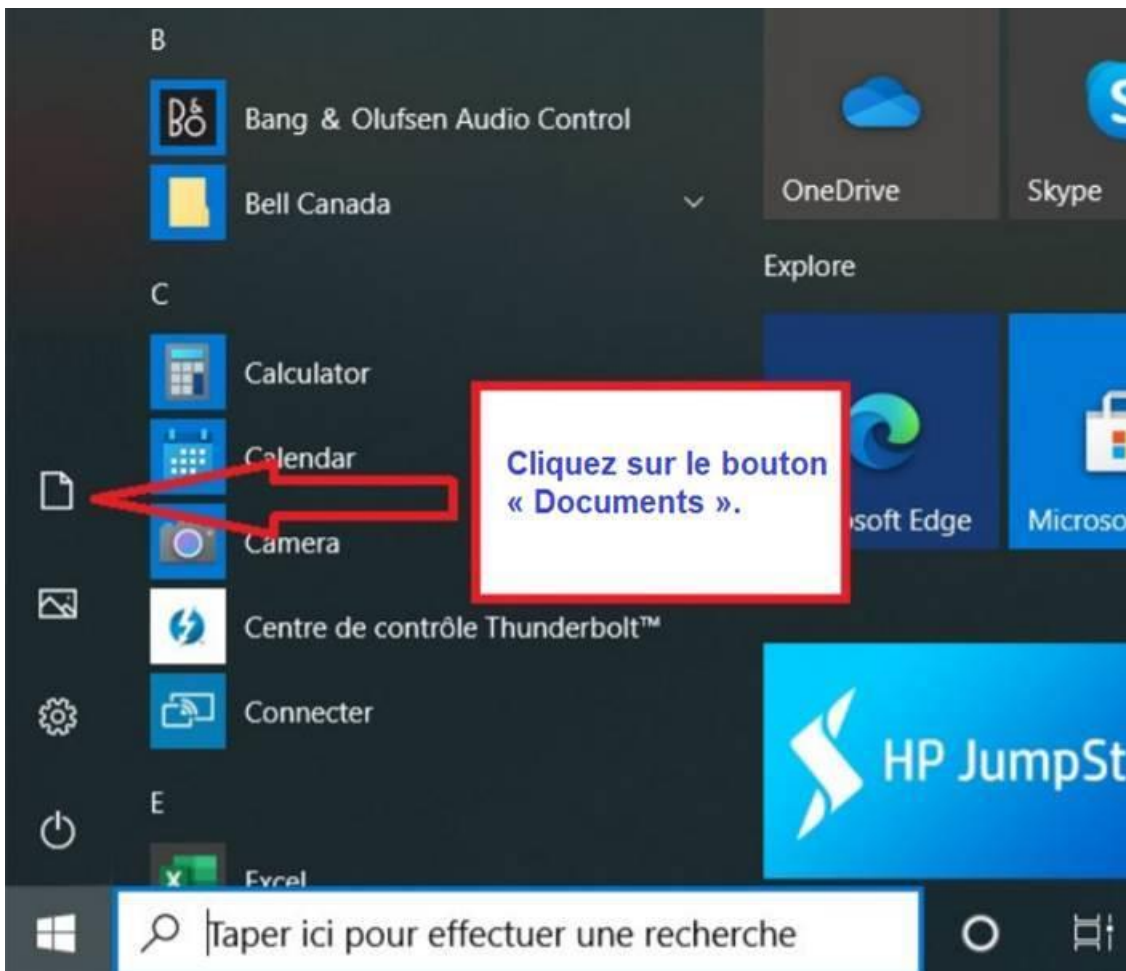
B

Bang & Olufsen Audio Control

Bell Canada

C

Calculator

Calendar

Camera

Centre de contrôle Thunderbolt™

Connecter

E

Excel

OneDrive

Skype

Explore

soft Edge

Microso

HP JumpSt

Cliquez sur le bouton « Documents ».

Taper ici pour effectuer une recherche